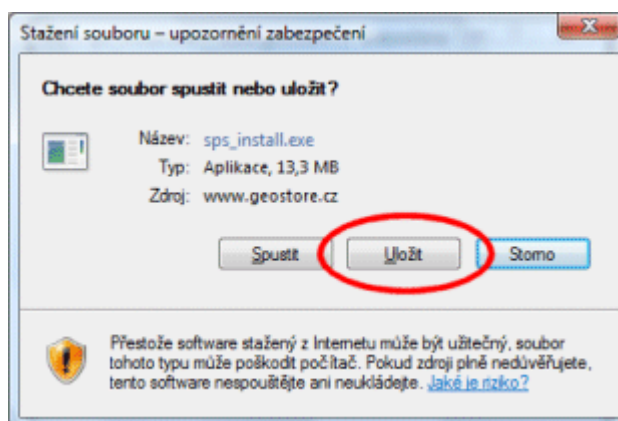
Stažení souboru – upozornění zabezpečení

Chcete soubor spustit nebo uložit?

Název: sps_install.exe
Typ: Aplikace, 13,3 MB
Zdroj: www.geostore.cz

Spustit | Uložit | Storno

Přestože software stažený z Internetu může být užitečný, soubor tohoto typu může poškodit počítač. Pokud zdroji plně nedůvěřujete, tento software nespouštějte ani neukládejte. Jaké je riziko?